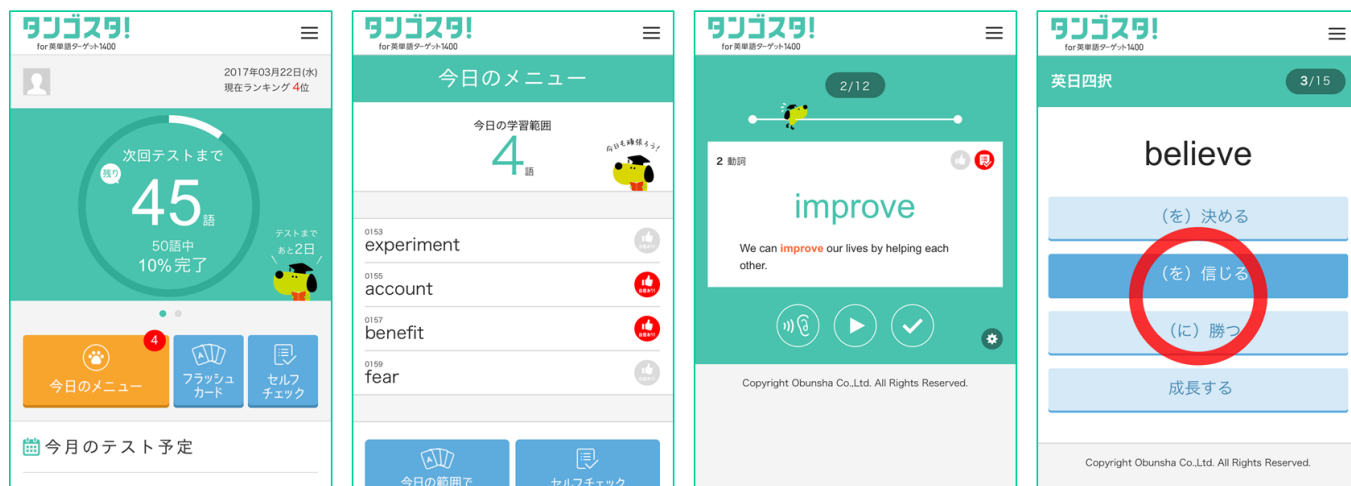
タンゴスタ!
for 英単語ターゲット1400

2017年03月22日(水)
現在ランキング 4位

次回テストまで
残り
45語
50語中
10%完了

テストまで
あと2日

4
今日のメニュー
フラッシュカード
セルフチェック

今月のテスト予定

タンゴスタ!
for 英単語ターゲット1400

今日のメニュー

今日の学習範囲
4語

今日も頑張ろう!

0153
experiment

0155
account

0157
benefit

0159
fear

今日の範囲で
セルフチェック

タンゴスタ!
for 英単語ターゲット1400

2/12

2 動詞

improve

We can improve our lives by helping each other.

Copyright Obunsha Co.,Ltd. All Rights Reserved.

タンゴスタ!
for 英単語ターゲット1400

英日四択
3/15

believe

(を) 決める
(を) 信じる
(に) 勝つ
成長する

Copyright Obunsha Co.,Ltd. All Rights Reserved.